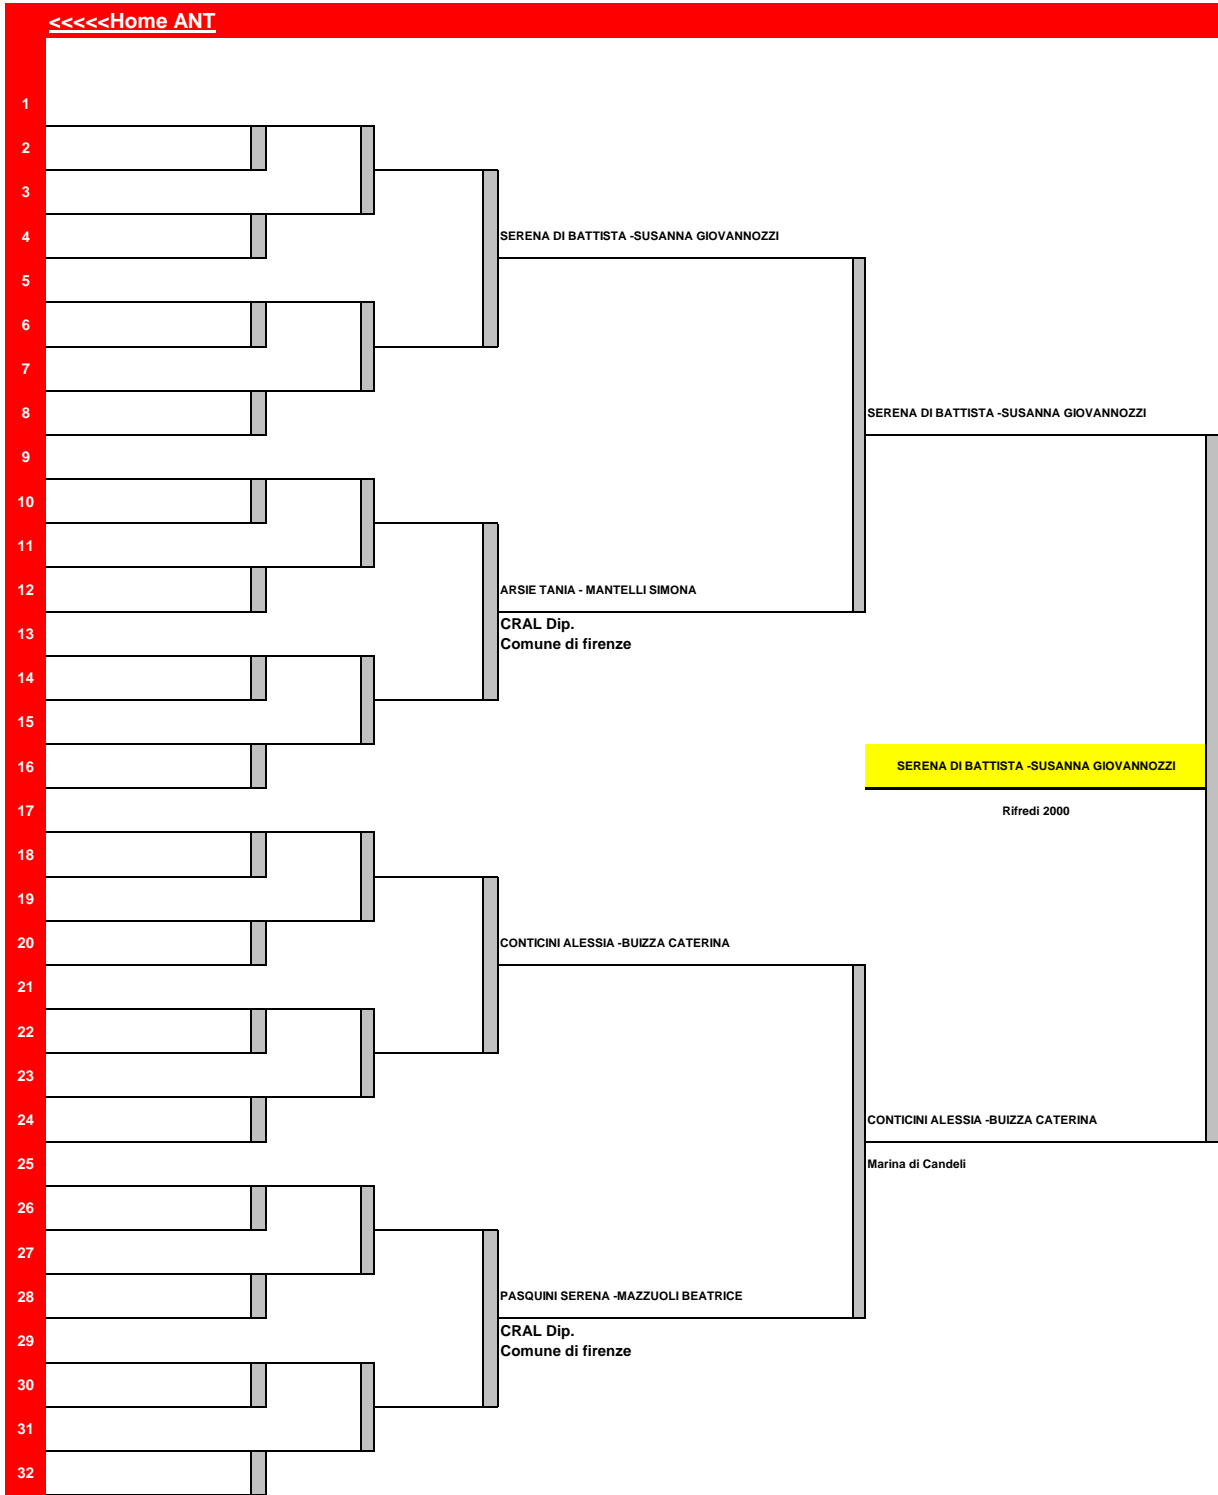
<<<<<Home ANT

1
2
3
4
5
6
7
8
9
10
11
12
13
14
15
16
17
18
19
20
21
22
23
24
25
26
27
28
29
30
31
32

SERENA DI BATTISTA -SUSANNA GIOVANNOZZI

ARSIE TANIA - MANTELLI SIMONA

CRAL Dip.
Comune di firenze

CONTICINI ALESSIA -BUIZZA CATERINA

PASQUINI SERENA -MAZZUOLI BEATRICE

CRAL Dip.
Comune di firenze

SERENA DI BATTISTA -SUSANNA GIOVANNOZZI

CONTICINI ALESSIA -BUIZZA CATERINA

Marina di Candeli

SERENA DI BATTISTA -SUSANNA GIOVANNOZZI

Rifredi 2000